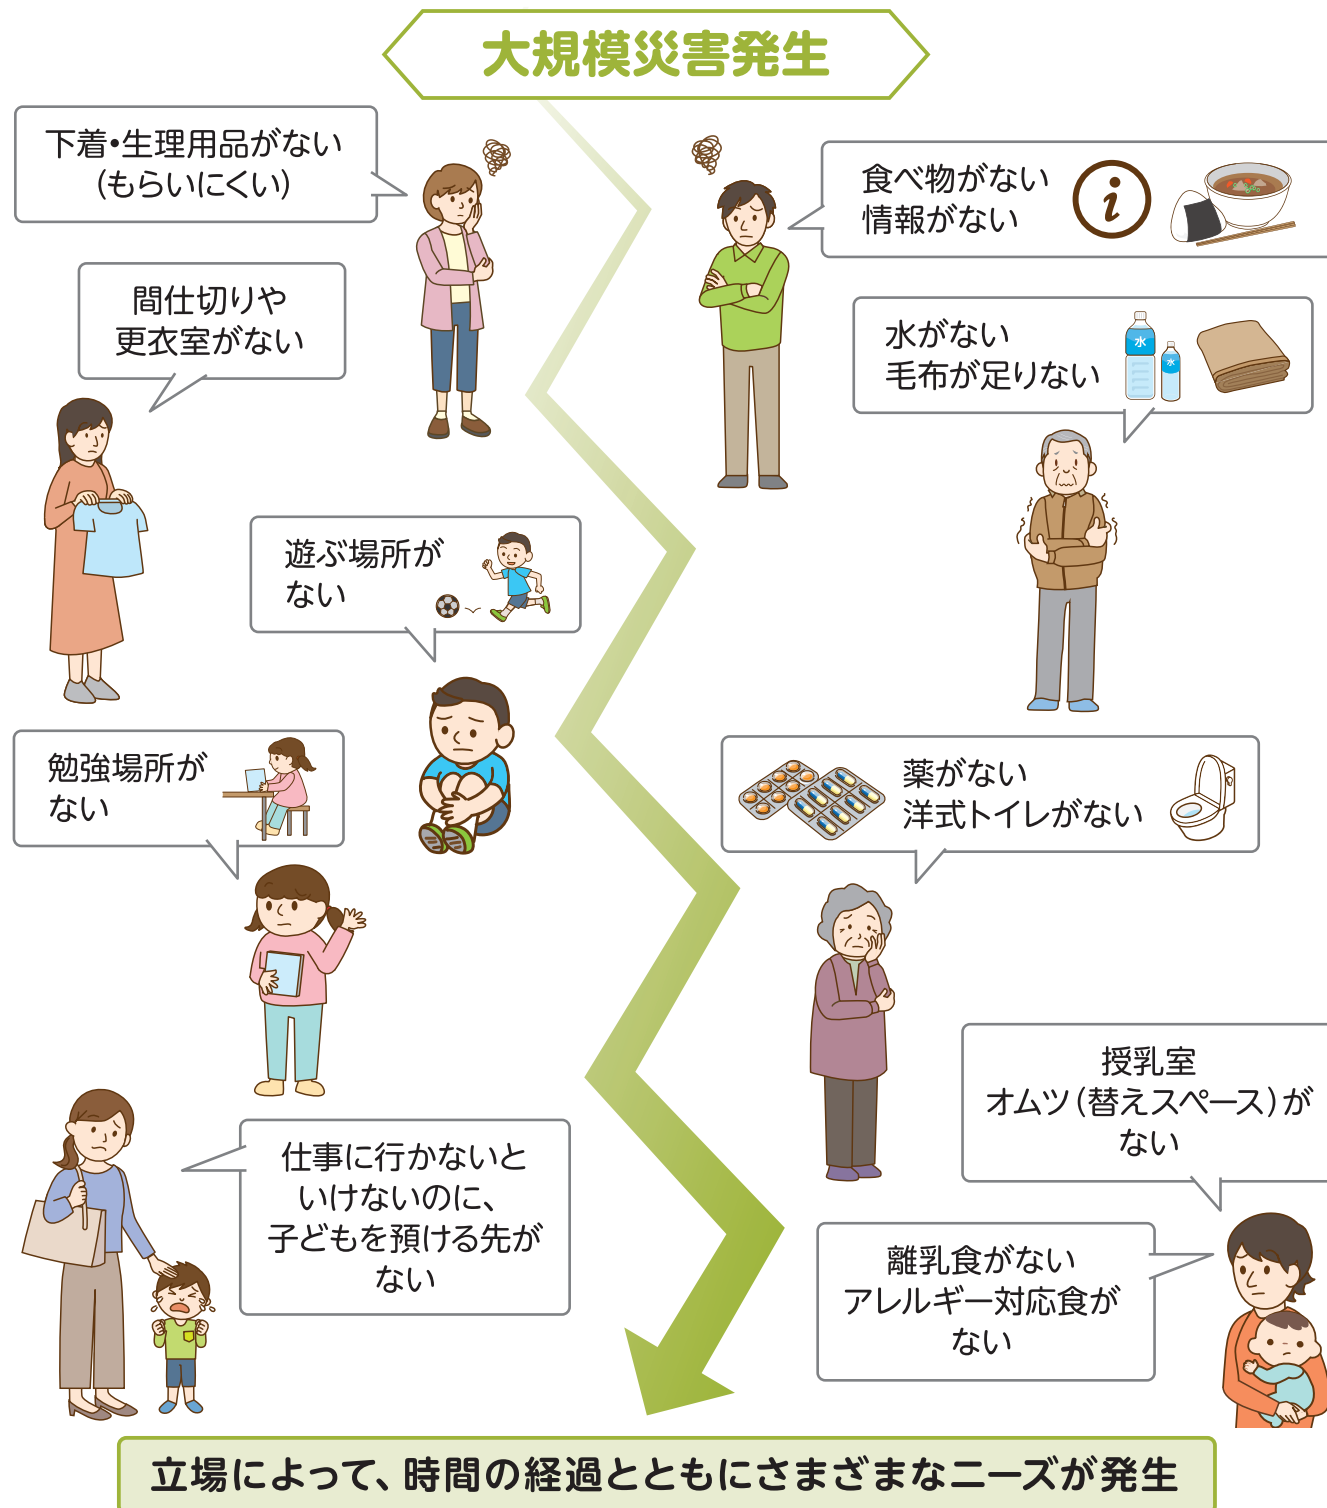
大規模災害発生

下着•生理用品がない
(もらいにくい)

食べ物がない
情報がない

間仕切りや
更衣室がない

水がない
毛布が足りない

水

水

遊ぶ場所が
ない

勉強場所が
ない

薬がない
洋式トイレがない

授乳室
オムツ(替えスペース)が
ない

仕事に行かないと
いけないのに、
子どもを預ける先が
ない

離乳食がない
アレルギー対応食が
ない

立場によって、時間の経過とともにさまざまなニーズが発生